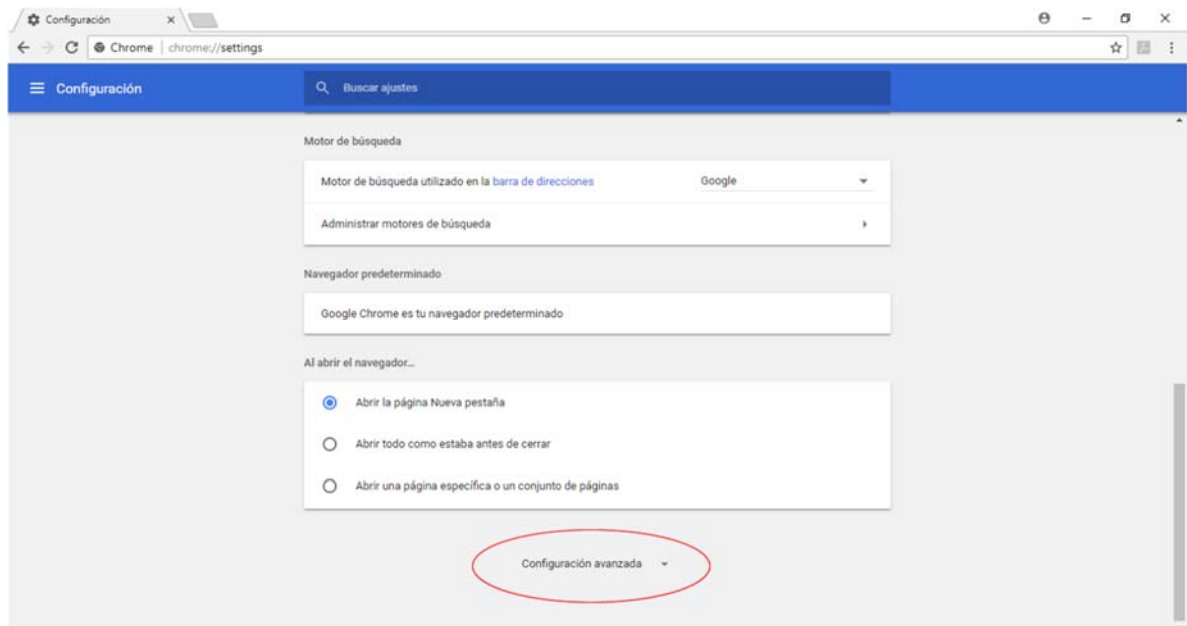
Configuración ×

Chrome | chrome://settings

Configuración

Buscar ajustes

Motor de búsqueda

Motor de búsqueda utilizado en la barra de direcciones | Google

Administrar motores de búsqueda

Navegador predeterminado

Google Chrome es tu navegador predeterminado

Al abrir el navegador...

Abrir la página Nueva pestaña

Abrir todo como estaba antes de cerrar

Abrir una página específica o un conjunto de páginas

Configuración avanzada